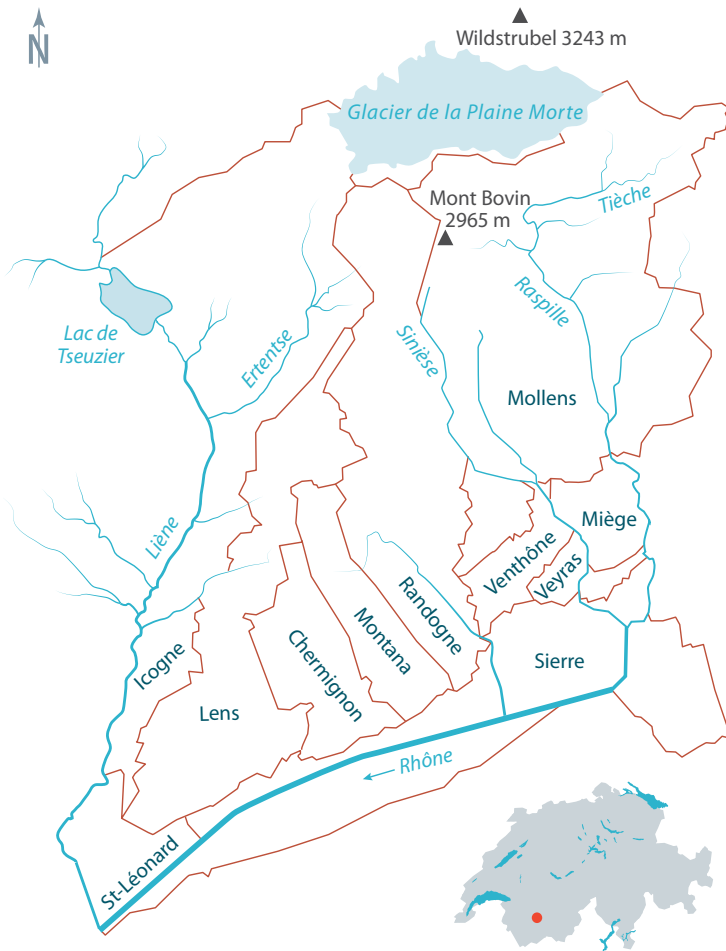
N

Wildstrubel 3243 m

Glacier de la Plaine Morte

Mont Bovin
2965 m

Tièche

Raspille

Lac de Tseuzier

Ertentse

Sinièse

Mollens

Liène

Miège

Venthône

Veyras

Randogne

Montana

Chermignon

Icogne

Lens

Sierre

Rhône

St-Léonard